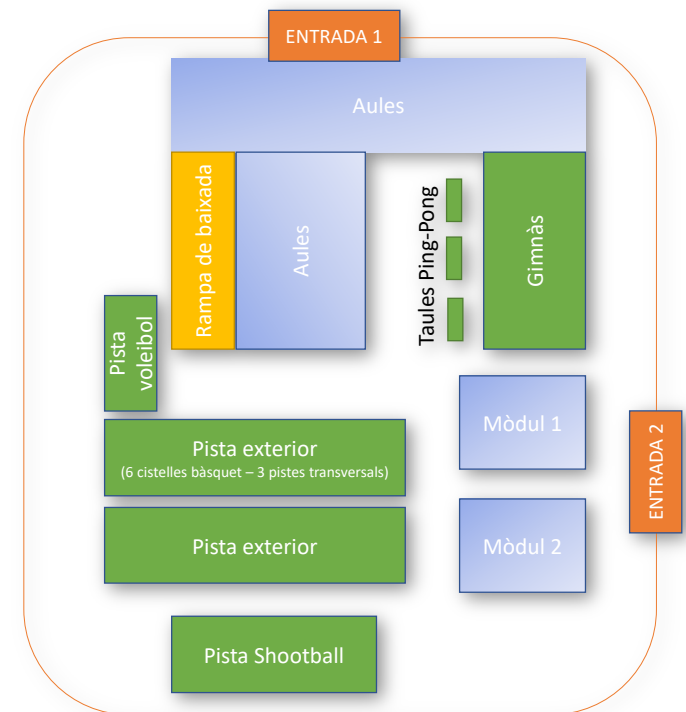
ENTRADA 1

Aules

Rampa de baixada

Aules

Taules Ping-Pong

Gimnàs

Pista voleibol

Mòdul 1

ENTRADA 2

Pista exterior
(6 cistelles bàsquet – 3 pistes transversals)

Pista exterior

Mòdul 2

Pista Shootball